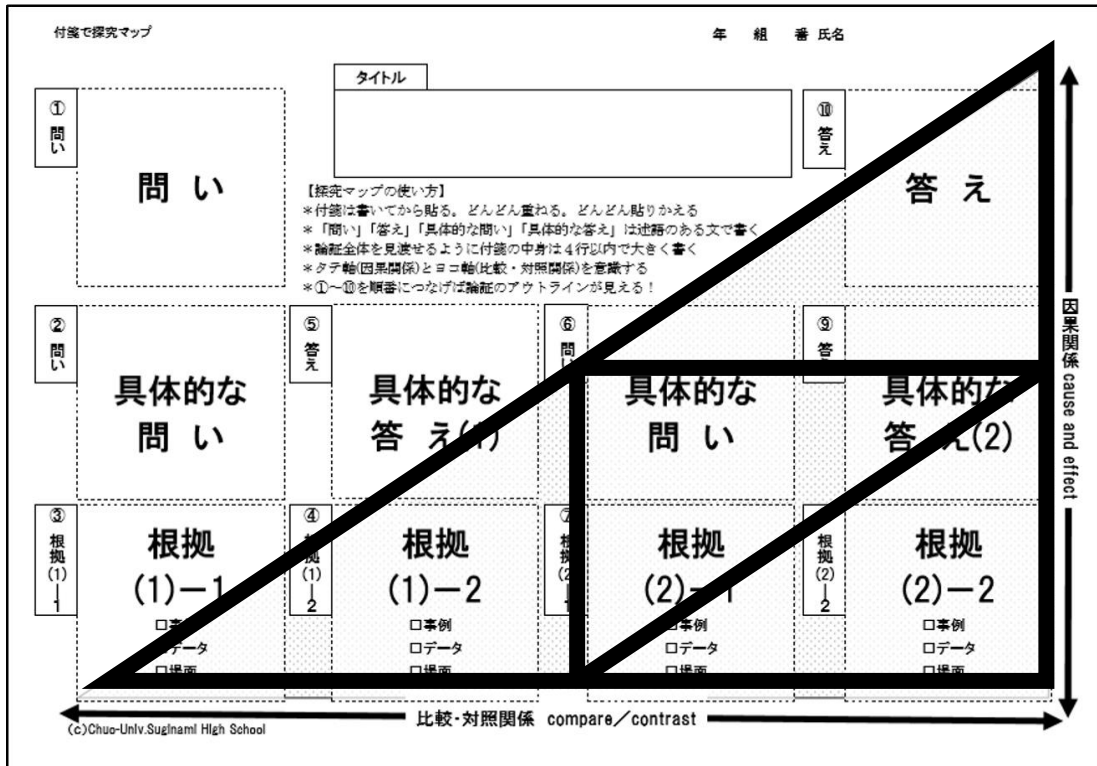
付箋で探究マップ

年　組　番 氏名

タイトル

① 問い

問 い

⑩ 答え

答 え

【探究マップの使い方】
＊付箋は書いてから貼る。どんどん重ねる。どんどん貼りかえる
＊「問い」「答え」「具体的な問い」「具体的な答え」は述語のある文で書く
＊論証全体を見渡せるように付箋の中身は４行以内で大きく書く
＊タテ軸(因果関係)とヨコ軸(比較・対照関係)を意識する
＊①～⑩を順番につなげば論証のアウトラインが見える！

② 問い

具体的な 問 い

⑤ 答え

具体的な 答 え(1)

⑥ 問い

具体的な 問 い

⑨ 答え

具体的な 答 え(2)

③ 根拠 (1) ｜ 1

根拠 (1)－1

□事例
□データ
□場面

④ 根拠 (1) ｜ 2

根拠 (1)－2

□事例
□データ
□場面

⑦ 根拠 (2) ｜ 1

根拠 (2)－1

□事例
□データ
□場面

⑧ 根拠 (2) ｜ 2

根拠 (2)－2

□事例
□データ
□場面

因果関係 cause and effect

比較・対照関係 compare／contrast

(c)Chuo-Univ.Suginami High School